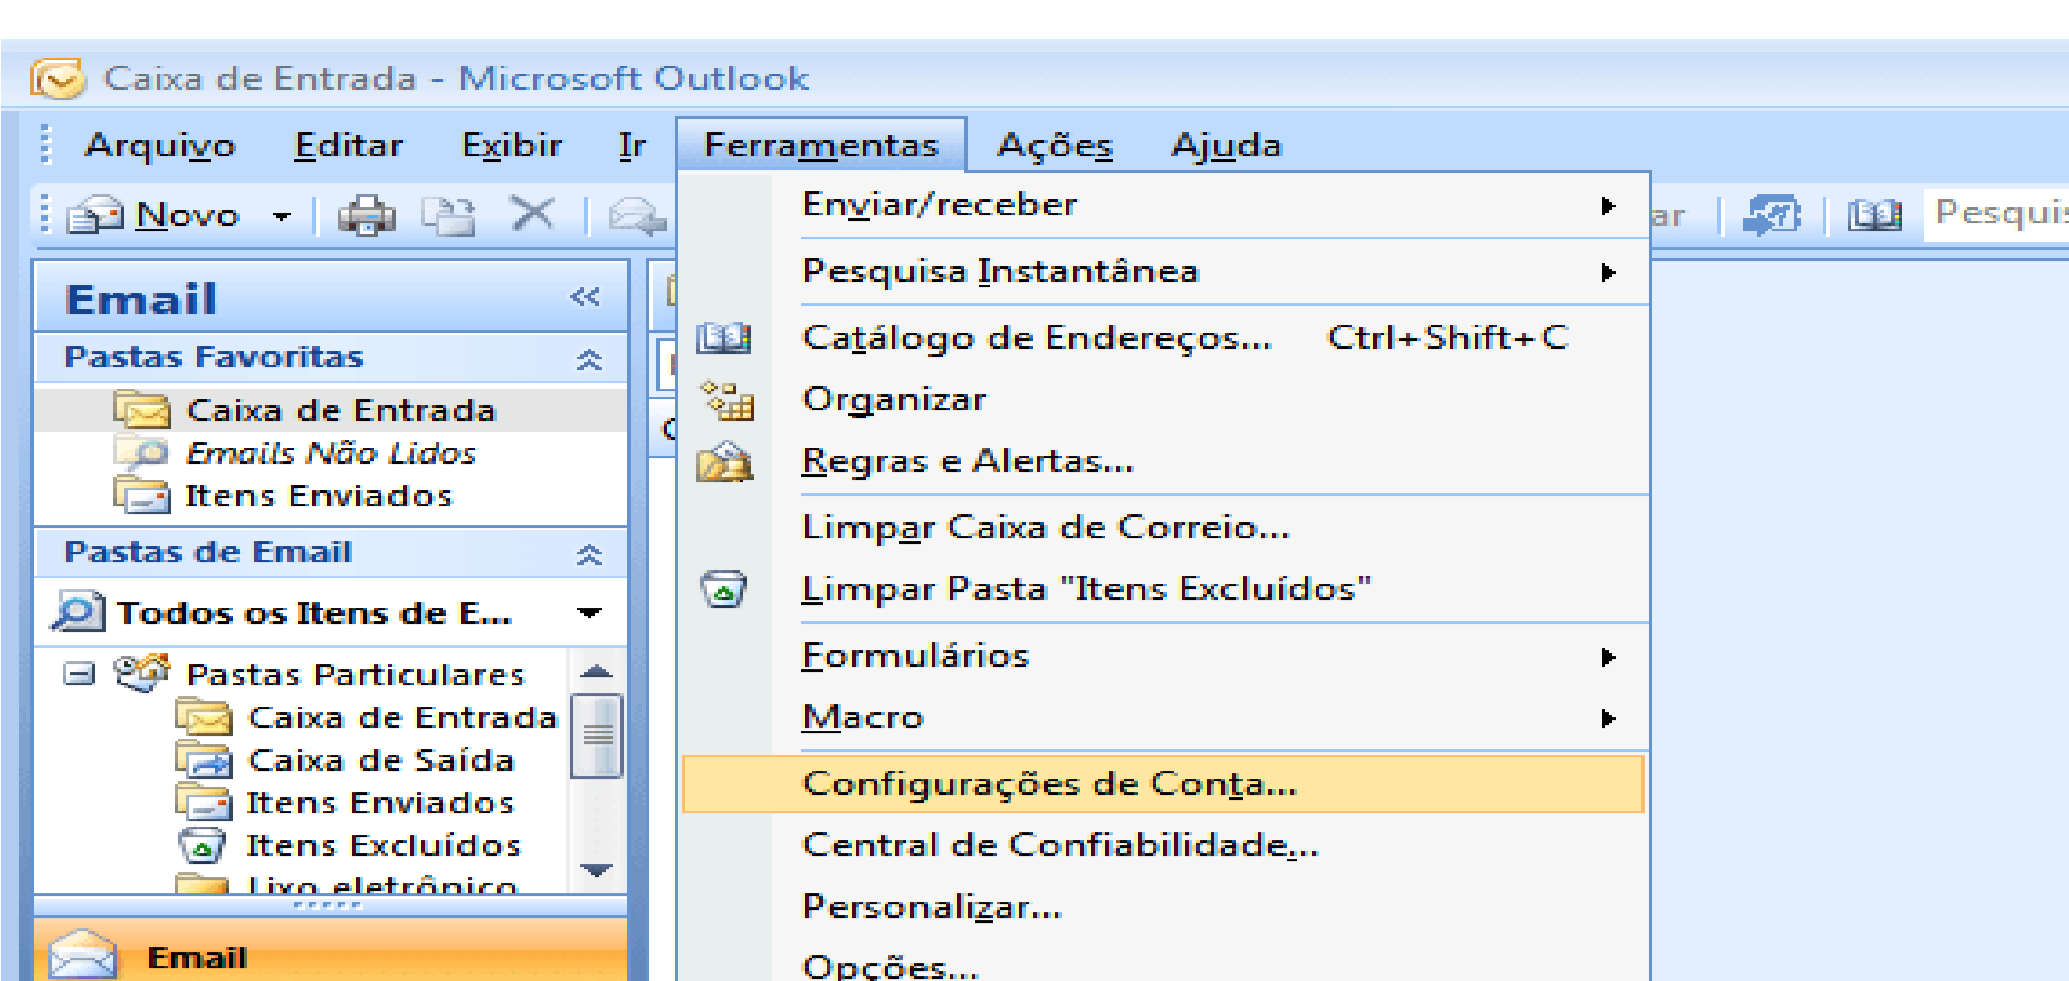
Caixa de Entrada - Microsoft Outlook

Arquivo Editar Exibir Ir Ferramentas Ações Ajuda

Novo

ar

Pesquis

Email

Pastas Favoritas

Caixa de Entrada
Emails Não Lidos
Itens Enviados

Pastas de Email

Todos os Itens de E...

Pastas Particulares
Caixa de Entrada
Caixa de Saída
Itens Enviados
Itens Excluídos
Lixo eletrônico

Email

Enviar/receber
Pesquisa Instantânea
Catálogo de Endereços... Ctrl+Shift+C
Organizar
Regras e Alertas...
Limpar Caixa de Correio...
Limpar Pasta "Itens Excluídos"
Formulários
Macro
Configurações de Conta...
Central de Confiabilidade...
Personalizar...
Opções...